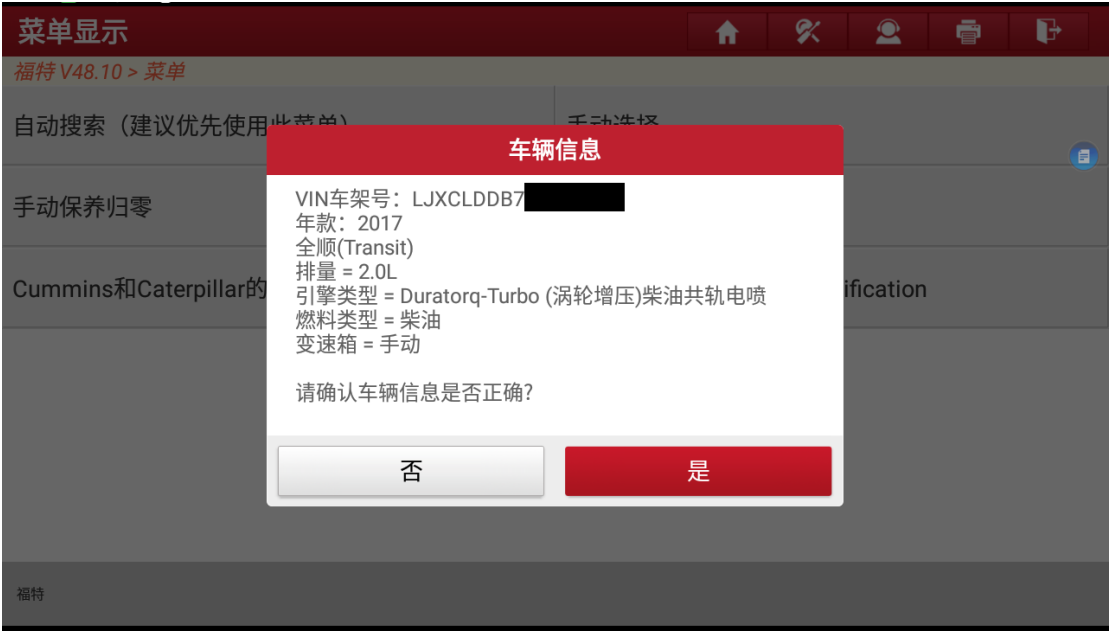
菜单显示

福特 V48.10 > 菜单

自动搜索（建议优先使用此菜单）

手动选择

手动保养归零

Cummins和Caterpillar的

ification

车辆信息

VIN车架号：LJXCLDDB7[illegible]
年款：2017
全顺(Transit)
排量 = 2.0L
引擎类型 = Duratorq-Turbo (涡轮增压)柴油共轨电喷
燃料类型 = 柴油
变速箱 = 手动

请确认车辆信息是否正确?

否

是

福特